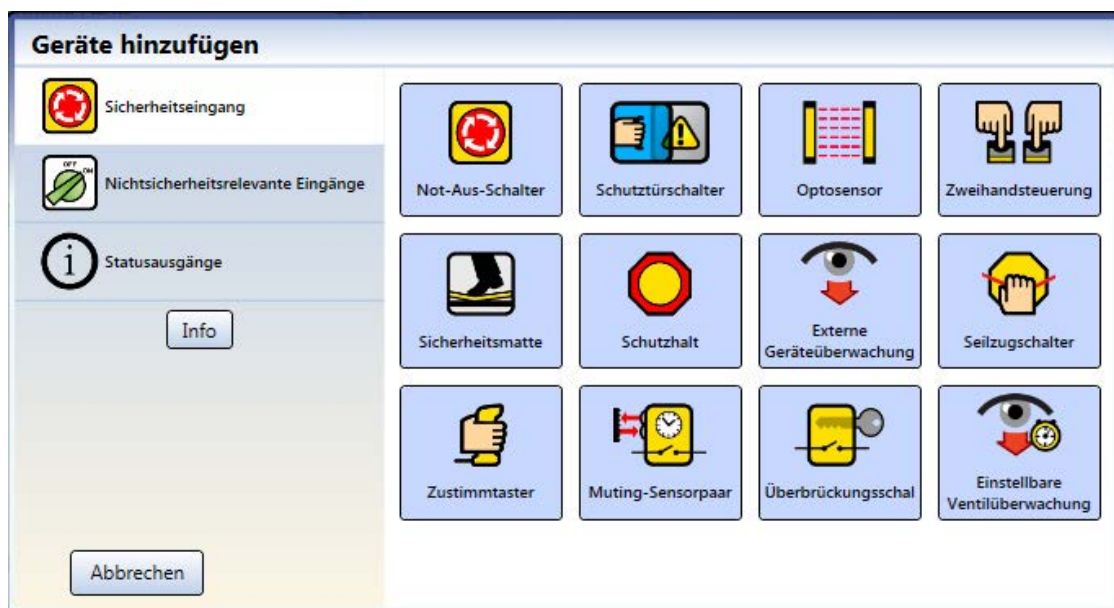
Geräte hinzufügen

Sicherheitseingang

OFF ON Nichtsicherheitsrelevante Eingänge

Statusausgänge

Info

Abbrechen

Not-Aus-Schalter

Schutztürschalter

Optosensor

Zweihandsteuerung

Sicherheitsmatte

Schutzhalt

Externe Geräteüberwachung

Seilzugschalter

Zustimmtaster

Muting-Sensorpaar

Überbrückungsschal

Einstellbare Ventilüberwachung